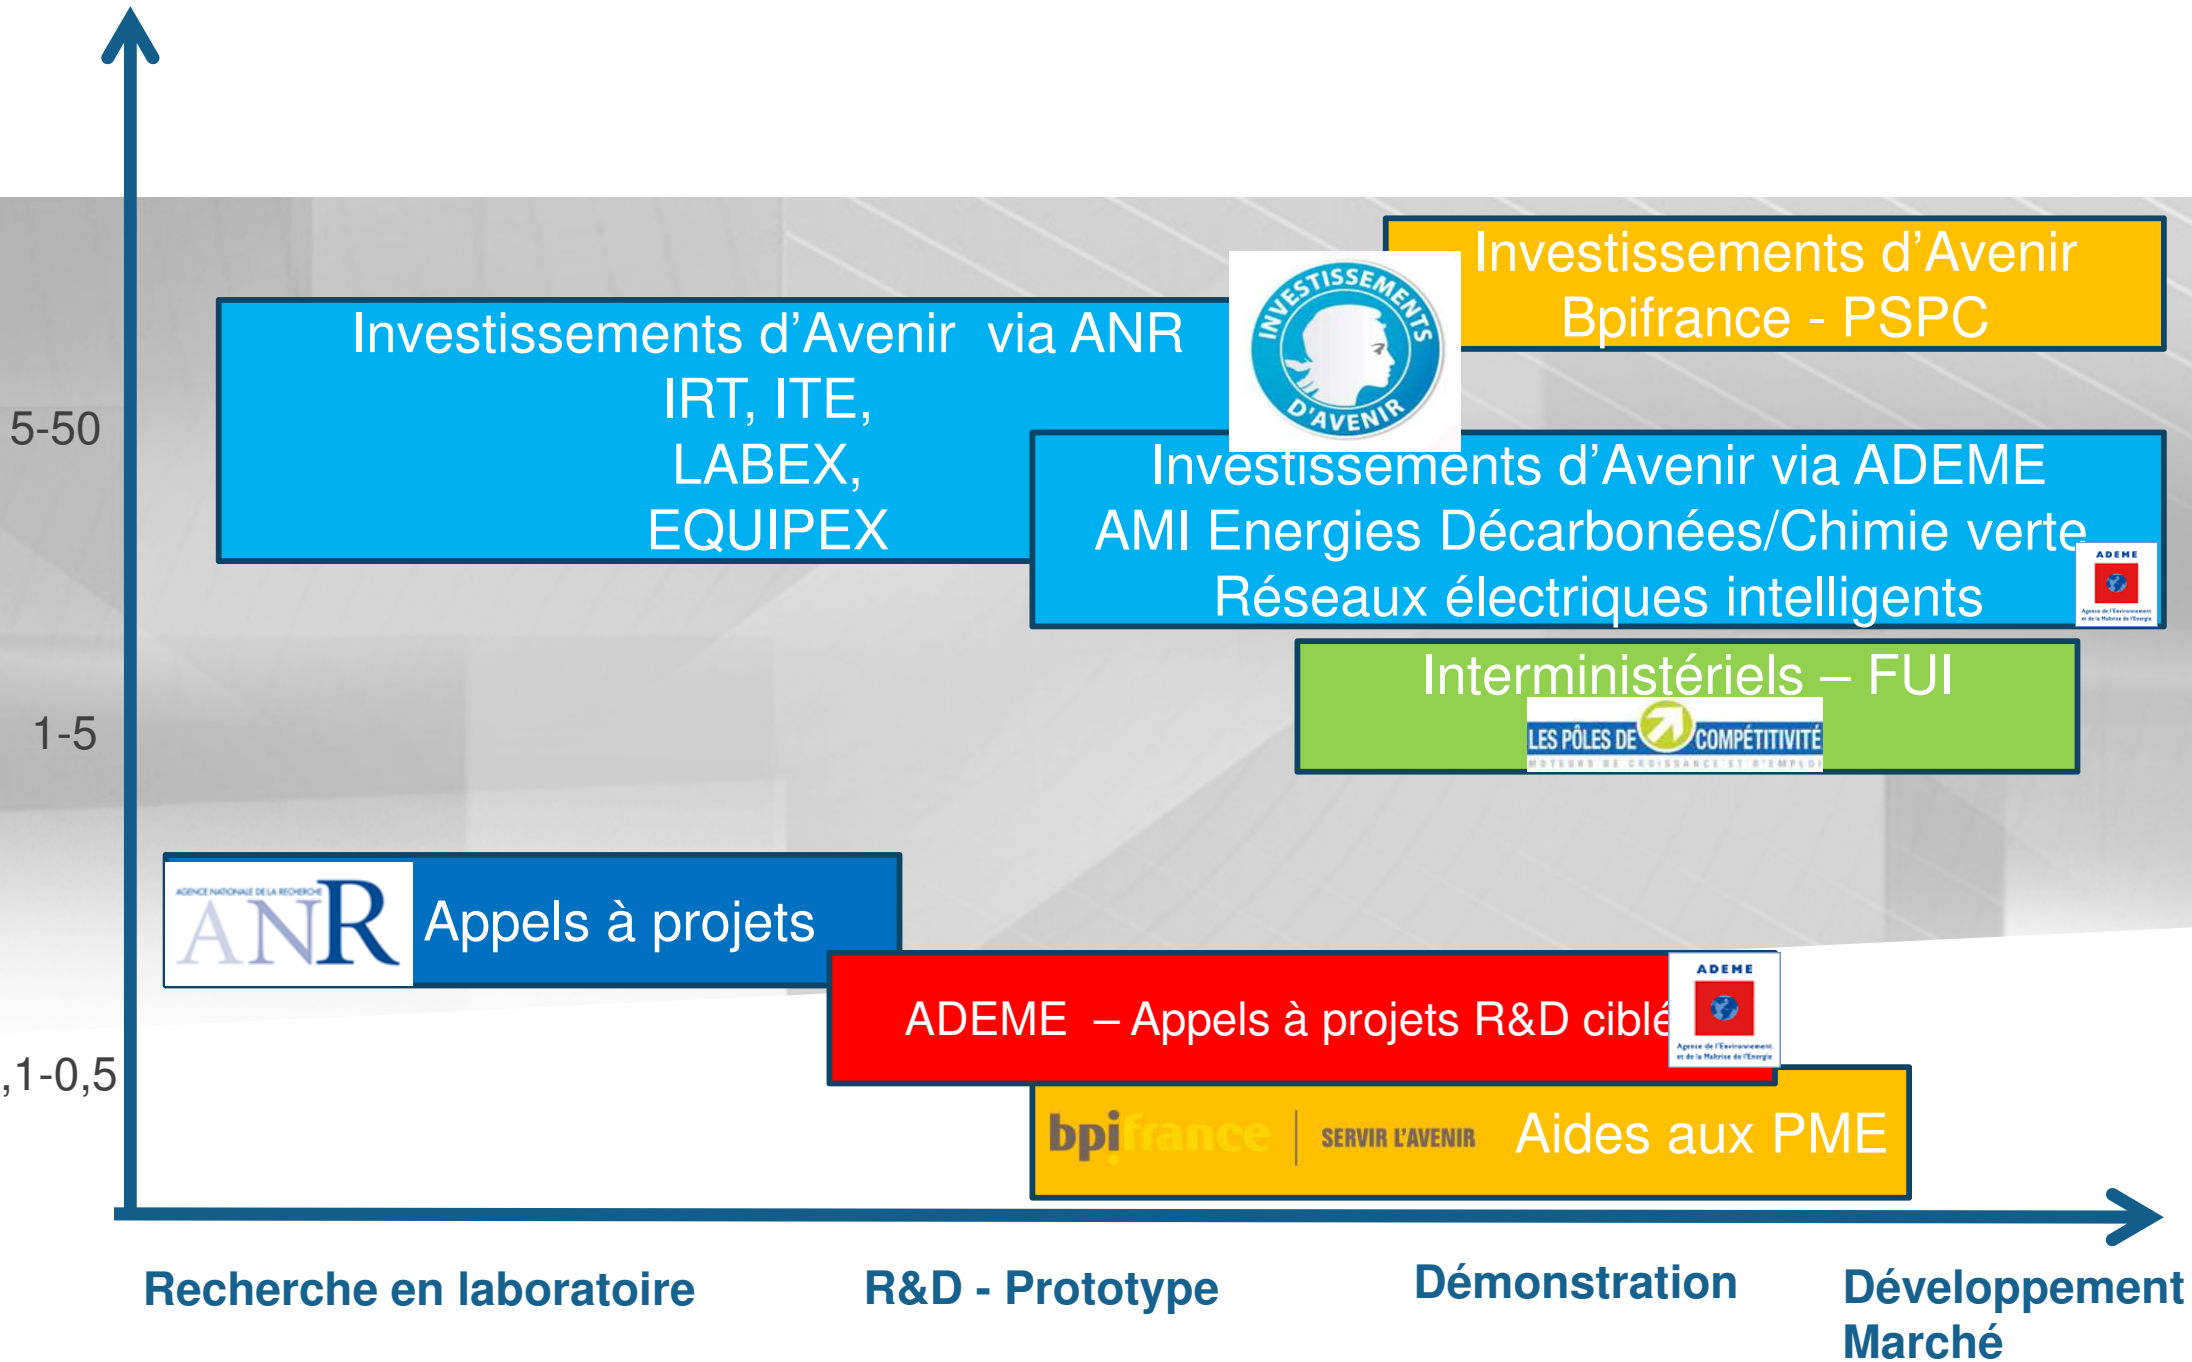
5-50

1-5

,1-0,5

Investissements d'Avenir Bpifrance - PSPC

Investissements d'Avenir via ANR
IRT, ITE,
LABEX,
EQUIPEX

INVESTISSEMENTS D'AVENIR

Investissements d'Avenir via ADEME
AMI Energies Décarbonées/Chimie verte
Réseaux électriques intelligents

ADEME

Interministériels – FUI

LES PÔLES DE COMPÉTITIVITÉ
MOTEURS DE CROISSANCE ET D'EMPLOI

AGENCE NATIONALE DE LA RECHERCHE
ANR

Appels à projets

ADEME – Appels à projets R&D ciblé

ADEME
Agence de l'Environnement et de la Maîtrise de l'Energie

bpifrance | SERVIR L'AVENIR Aides aux PME

Recherche en laboratoire

R&D - Prototype

Démonstration

Développement Marché